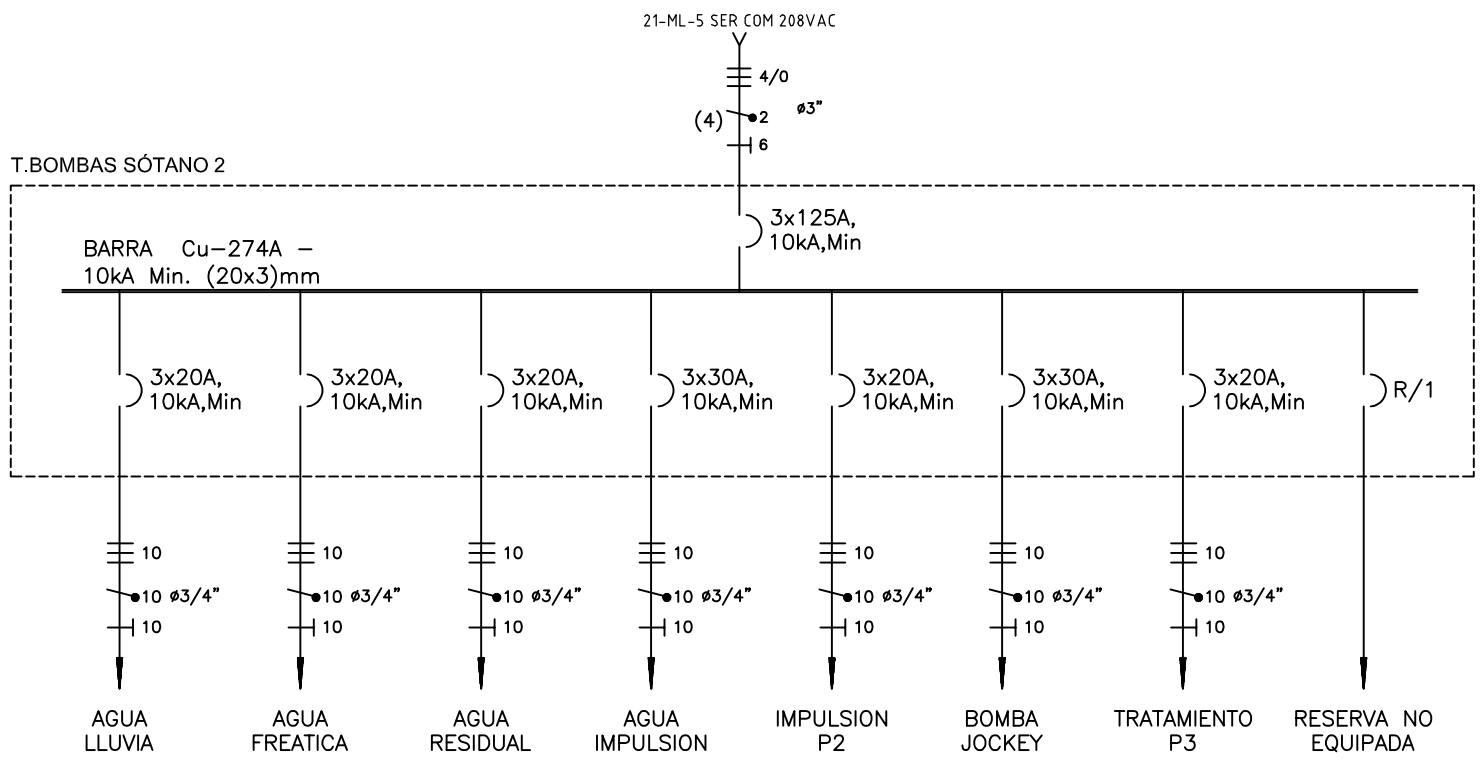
21-ML-5 SER COM 208VAC

4/0

(4) 2 ø3"

6

T.BOMBAS SÓTANO 2

3x125A, 10kA,Min

BARRA Cu–274A – 10kA Min. (20x3)mm

3x20A, 10kA,Min

3x20A, 10kA,Min

3x20A, 10kA,Min

3x30A, 10kA,Min

3x20A, 10kA,Min

3x30A, 10kA,Min

3x20A, 10kA,Min

R/1

10
10 ø3/4"
10

10
10 ø3/4"
10

10
10 ø3/4"
10

10
10 ø3/4"
10

10
10 ø3/4"
10

10
10 ø3/4"
10

10
10 ø3/4"
10

AGUA LLUVIA

AGUA FREATICA

AGUA RESIDUAL

AGUA IMPULSION

IMPULSION P2

BOMBA JOCKEY

TRATAMIENTO P3

RESERVA NO EQUIPADA